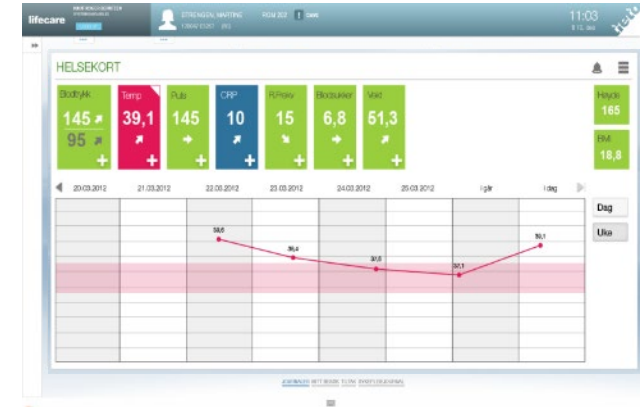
lifecare

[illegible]

STRENGEN, MARTINE

ROM 202

11:03

HELSEKORT

Blodtrykk
145
95

Temp
39,1

Puls
145

CRP
10

R.Frekv
15

Blodsukker
6,8

Vekt
51,3

Høyde
165

BMI
18,8

20.03.2012
21.03.2012
22.03.2012
23.03.2012
24.03.2012
25.03.2012
I går
I dag

38,6
38,4
38,5
38,1
39,1

Dag
Uke

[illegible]